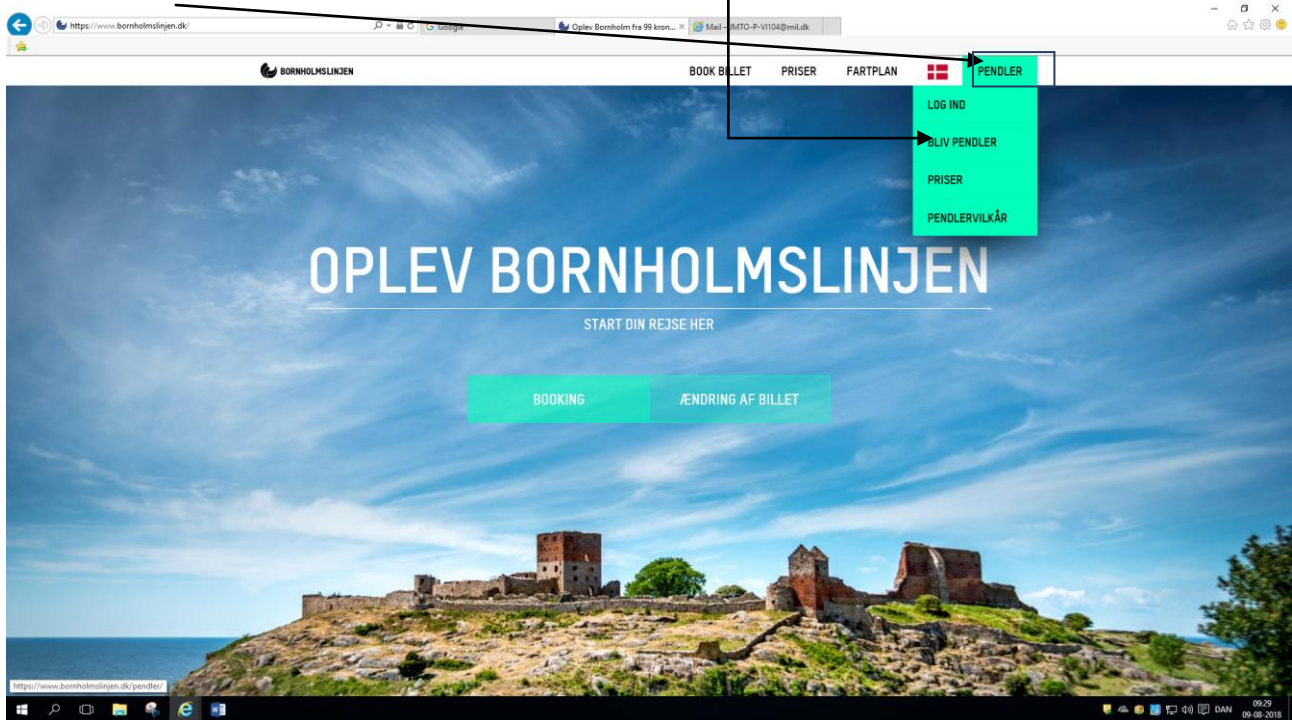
https://www.bornholmslinjen.dk/

Google

Oplev Bornholm fra 99 kron...

Mail - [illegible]MTO-P-VI104@mil.dk

BORNHOLMSLINJEN

BOOK BILLET PRISER FARTPLAN PENDLER

LOG IND

BLIV PENDLER

PRISER

PENDLERVILKÅR

OPLEV BORNHOLMSLINJEN

START DIN REJSE HER

BOOKING

ÆNDRING AF BILLET

https://www.bornholmslinjen.dk/pendler/

DAN 09:29 09-08-2018